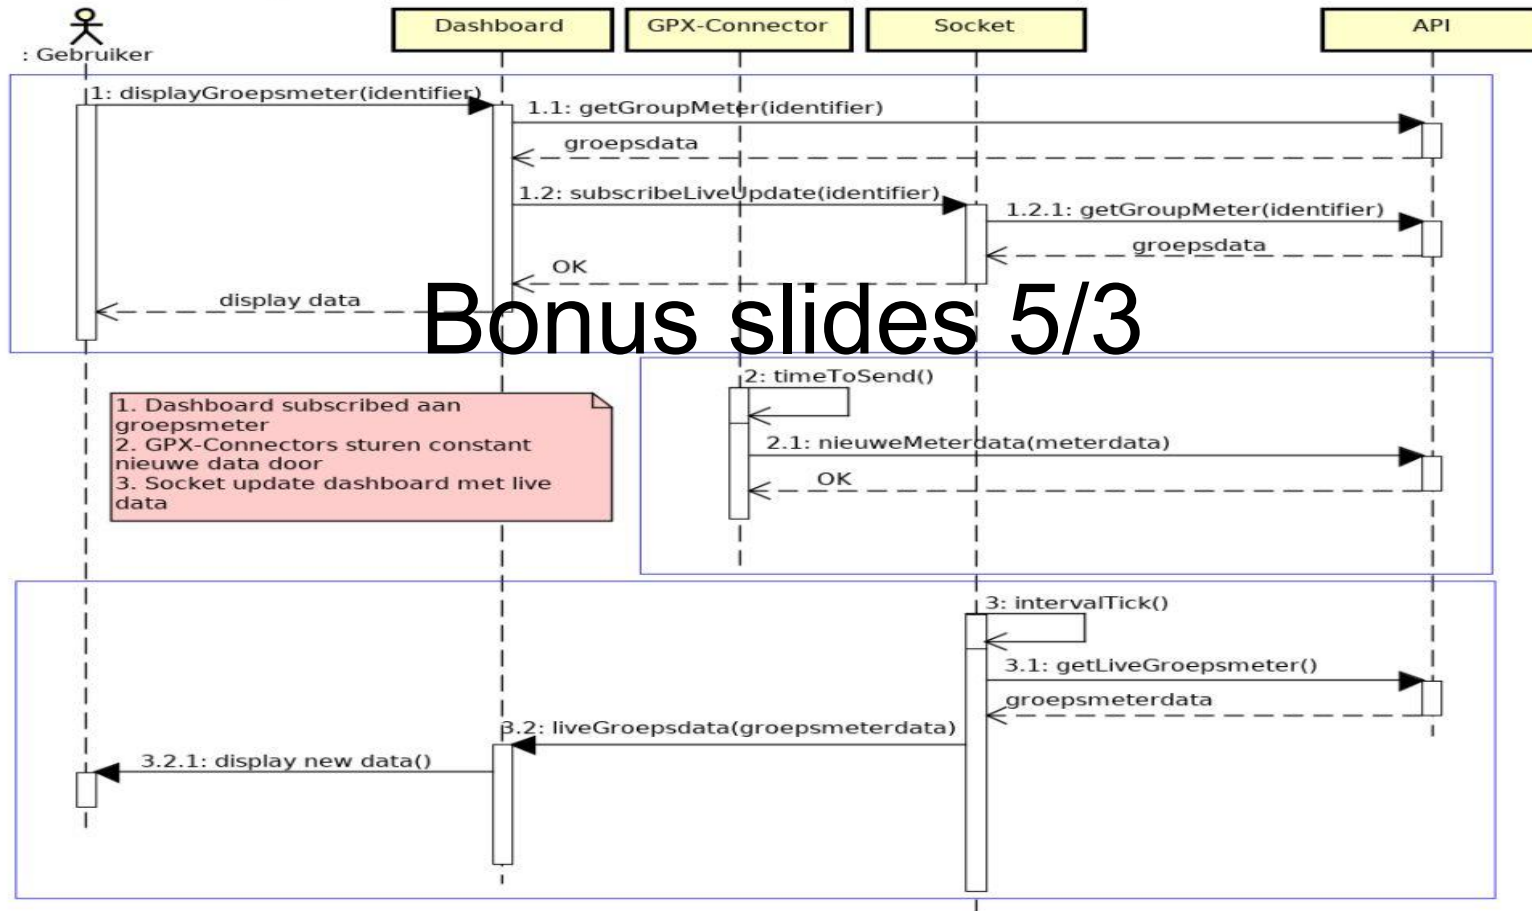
: Gebruiker

Dashboard

GPX-Connector

Socket

API

1: displayGroepsmeter(identifier)

1.1: getGroupMeter(identifier)

groepsdata

1.2: subscribeLiveUpdate(identifier)

1.2.1: getGroupMeter(identifier)

groepsdata

OK

display data

Bonus slides 5/3

2: timeToSend()

1. Dashboard subscribed aan groepsmeter
2. GPX-Connectors sturen constant nieuwe data door
3. Socket update dashboard met live data

2.1: nieuweMeterdata(meterdata)

OK

3: intervalTick()

3.1: getLiveGroepsmeter()

groepsmeterdata

3.2: liveGroepsdata(groepsmeterdata)

3.2.1: display new data()